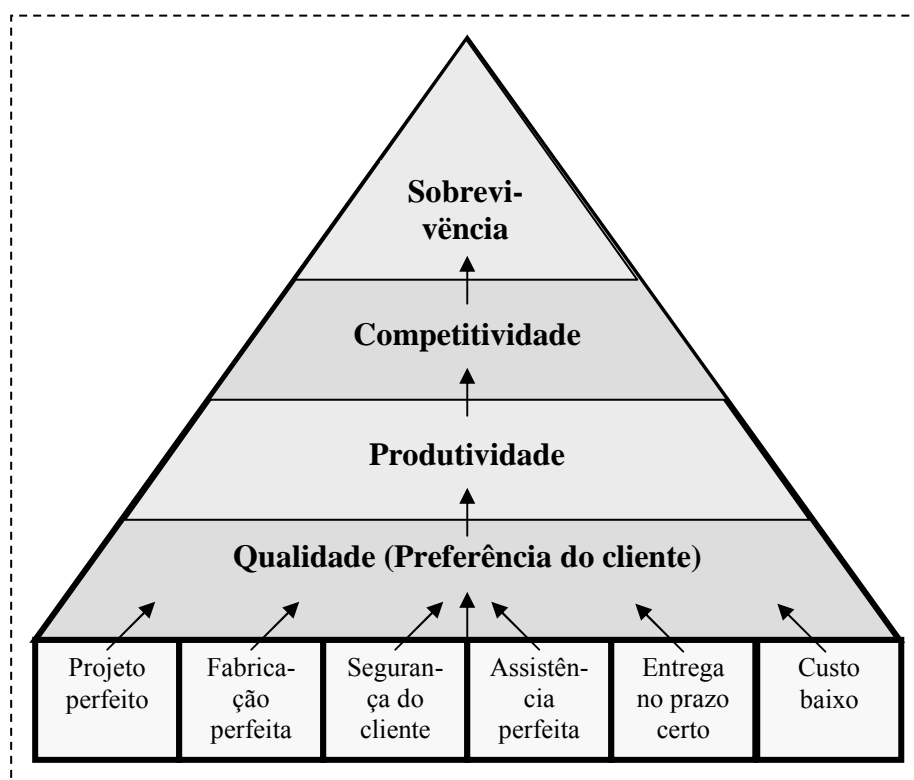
Sobrevivëncia

Competitividade

Produtividade

Qualidade (Preferência do cliente)

| Projeto perfeito | Fabricação perfeita | Segurança do cliente | Assistência perfeita | Entrega no prazo certo | Custo baixo |
|---|---|---|---|---|---|